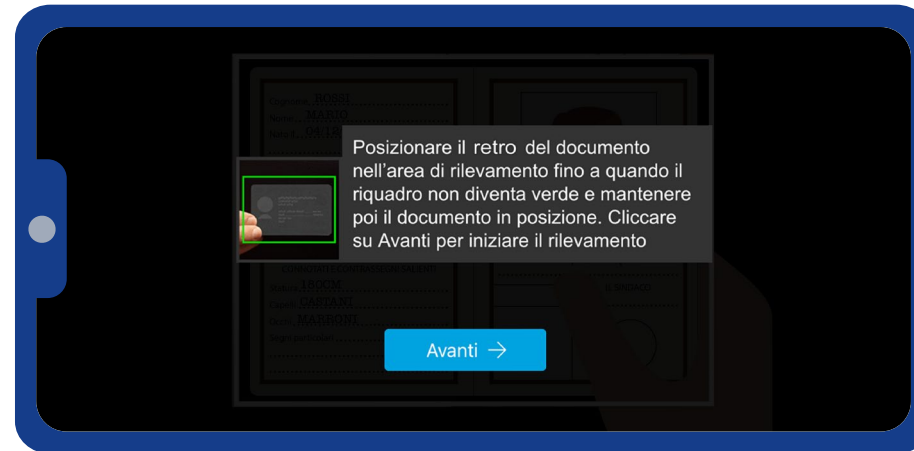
Posizionare il retro del documento nell'area di rilevamento fino a quando il riquadro non diventa verde e mantenere poi il documento in posizione. Cliccare su Avanti per iniziare il rilevamento

Avanti →